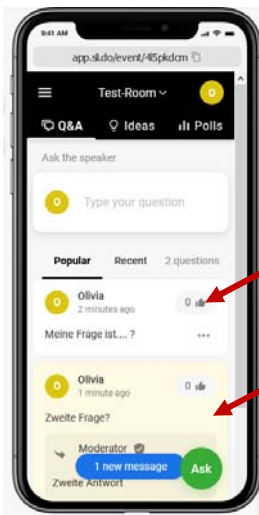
9:41 AM

app.sli.do/event/485pkdcm

Test-Room

O

Q&A

Ideas

Polls

Ask the speaker

O

Type your question

Popular

Recent

2 questions

O

Olivia

2 minutes ago

0

Meine Frage ist.... ?

...

O

Olivia

1 minute ago

0

Zweite Frage?

Moderator

1 new message

Ask

Zweite Antwort